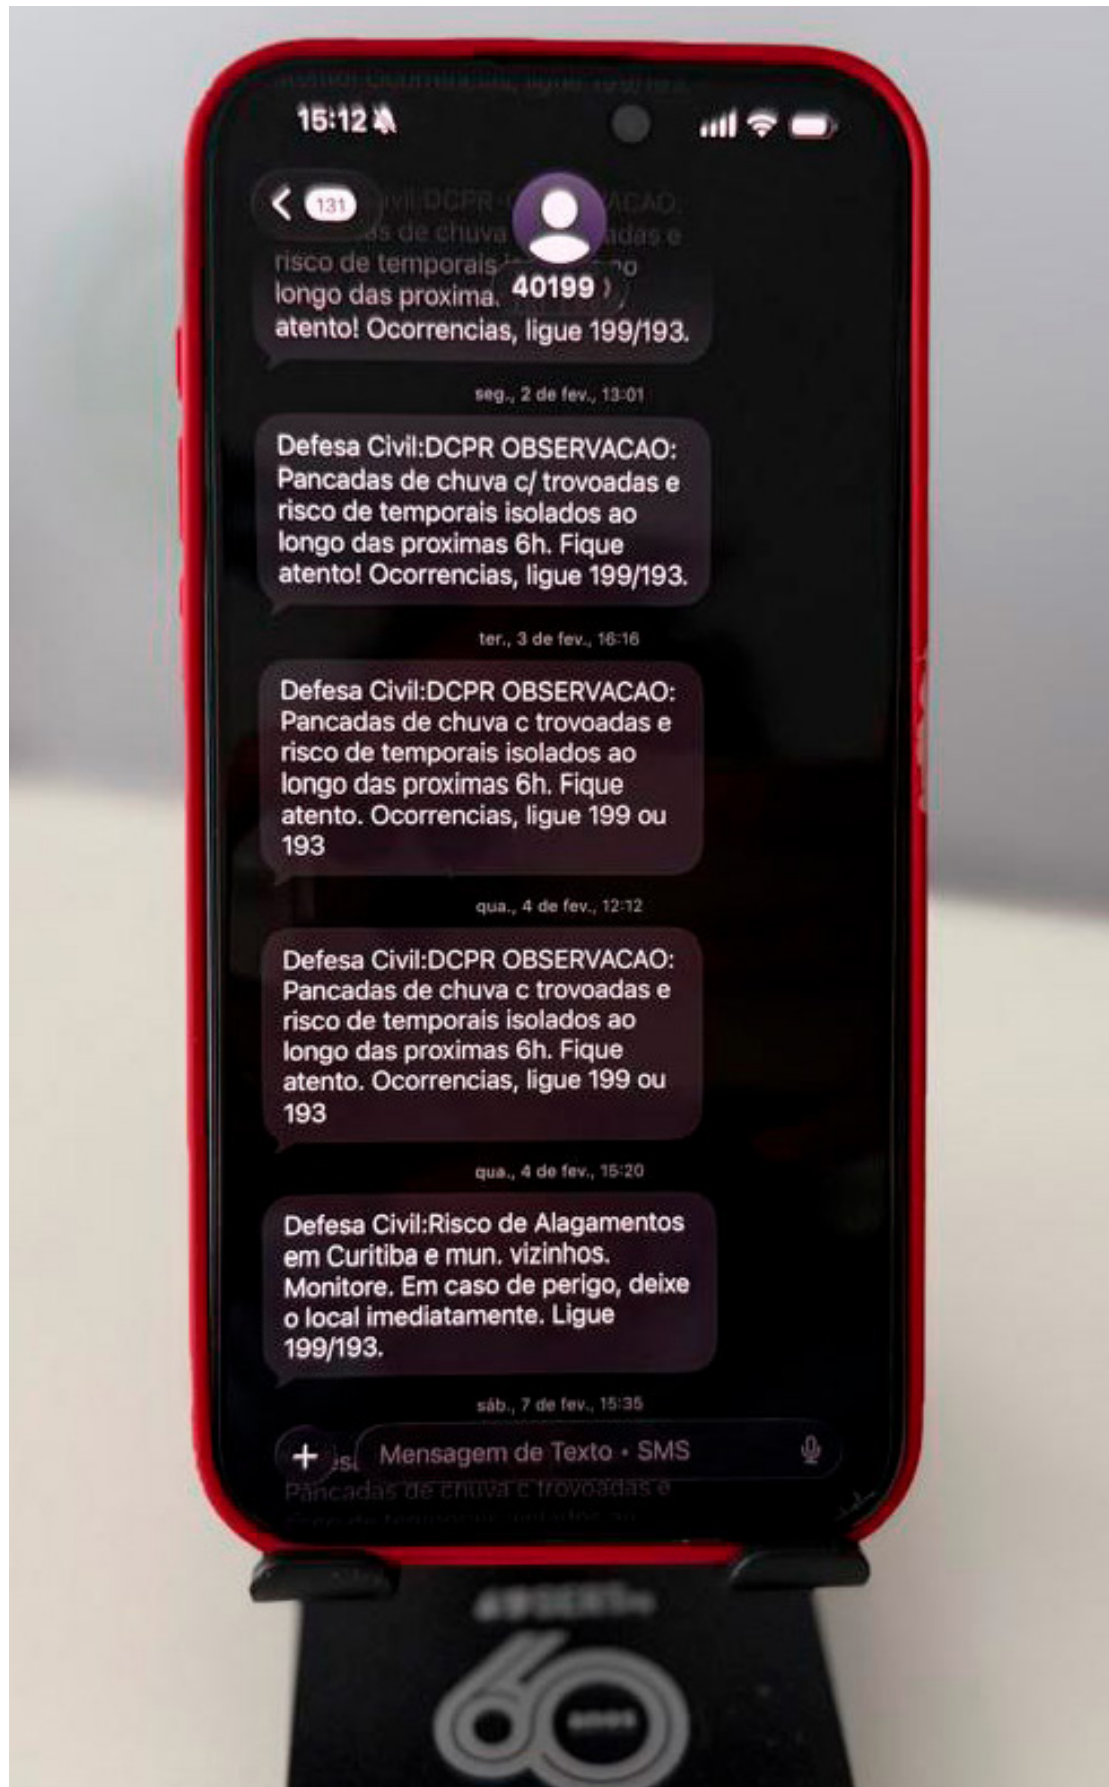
15:12

131

40199

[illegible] Civil:DCPR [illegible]CAO: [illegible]s de chuva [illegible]adas e risco de temporais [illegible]o longo das proxima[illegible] atento! Ocorrencias, ligue 199/193.

seg., 2 de fev., 13:01

Defesa Civil:DCPR OBSERVACAO: Pancadas de chuva c/ trovoadas e risco de temporais isolados ao longo das proximas 6h. Fique atento! Ocorrencias, ligue 199/193.

ter., 3 de fev., 16:16

Defesa Civil:DCPR OBSERVACAO: Pancadas de chuva c trovoadas e risco de temporais isolados ao longo das proximas 6h. Fique atento. Ocorrencias, ligue 199 ou 193

qua., 4 de fev., 12:12

Defesa Civil:DCPR OBSERVACAO: Pancadas de chuva c trovoadas e risco de temporais isolados ao longo das proximas 6h. Fique atento. Ocorrencias, ligue 199 ou 193

qua., 4 de fev., 15:20

Defesa Civil:Risco de Alagamentos em Curitiba e mun. vizinhos. Monitore. Em caso de perigo, deixe o local imediatamente. Ligue 199/193.

sáb., 7 de fev., 15:35

Mensagem de Texto • SMS

Pancadas de chuva c trovoadas e

60